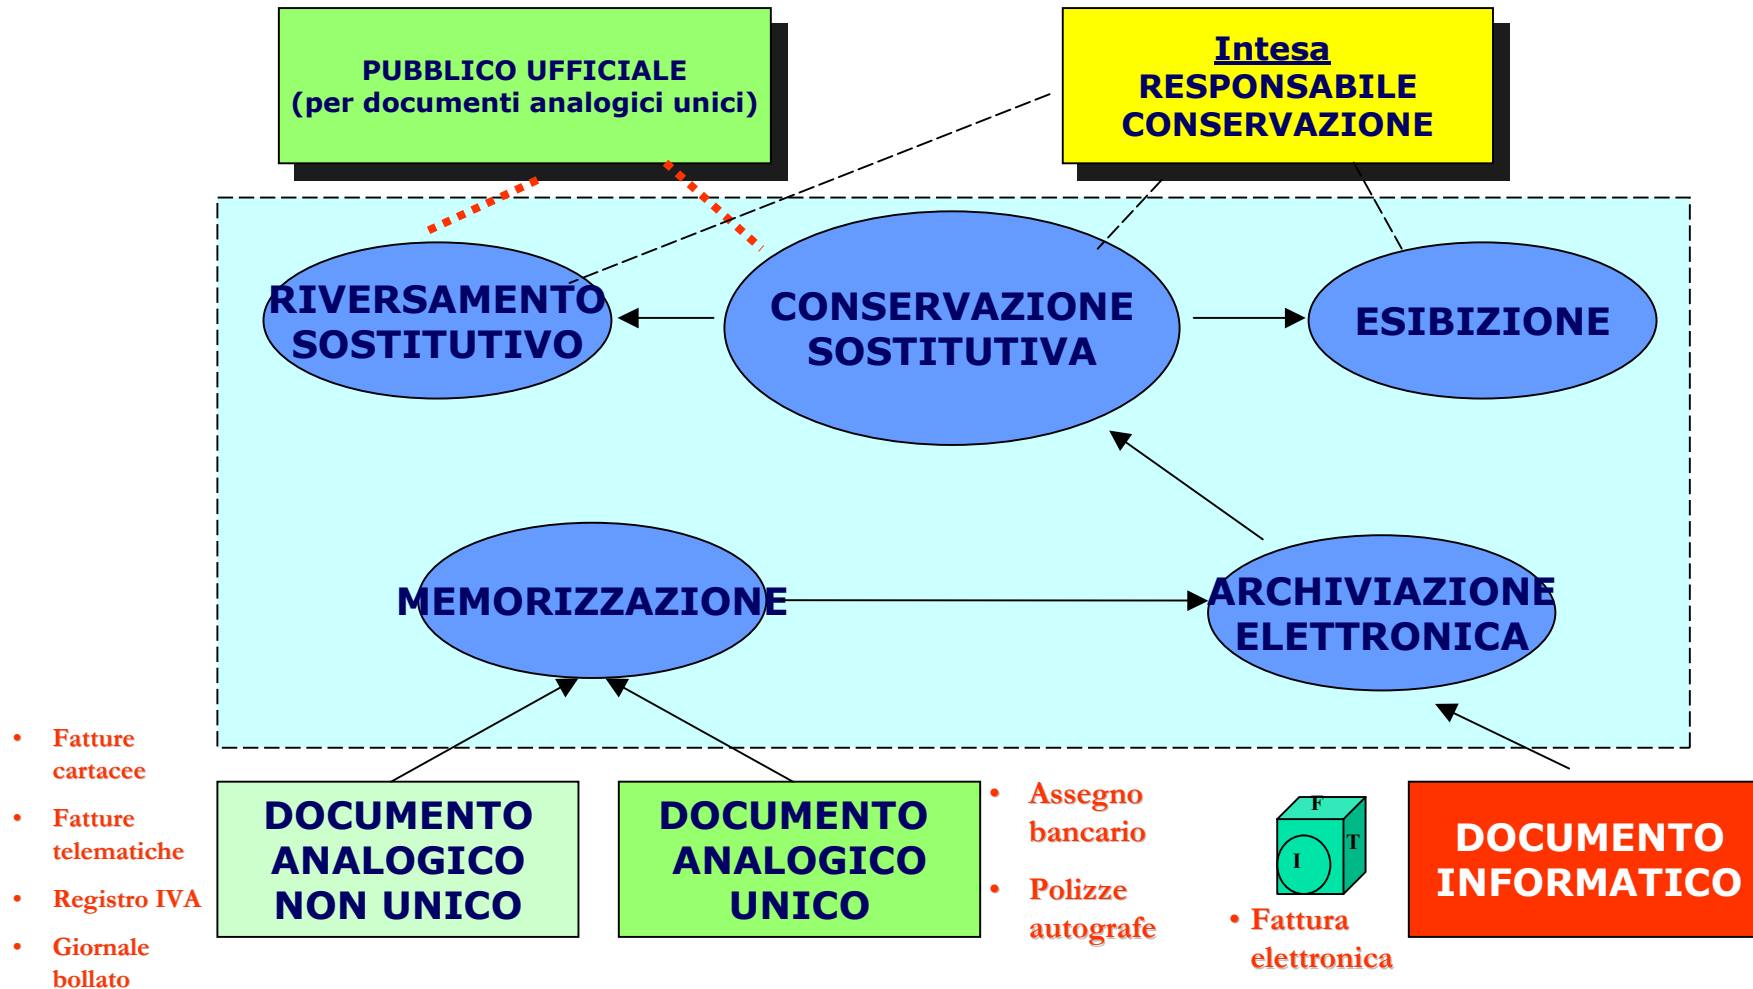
PUBBLICO UFFICIALE
(per documenti analogici unici)

Intesa
RESPONSABILE CONSERVAZIONE

RIVERSAMENTO SOSTITUTIVO

CONSERVAZIONE SOSTITUTIVA

ESIBIZIONE

MEMORIZZAZIONE

ARCHIVIAZIONE ELETTRONICA

• Fatture cartacee
• Fatture telematiche
• Registro IVA
• Giornale bollato

DOCUMENTO ANALOGICO NON UNICO

DOCUMENTO ANALOGICO UNICO

• Assegno bancario
• Polizze autografe

F
T
I

• Fattura elettronica

DOCUMENTO INFORMATICO